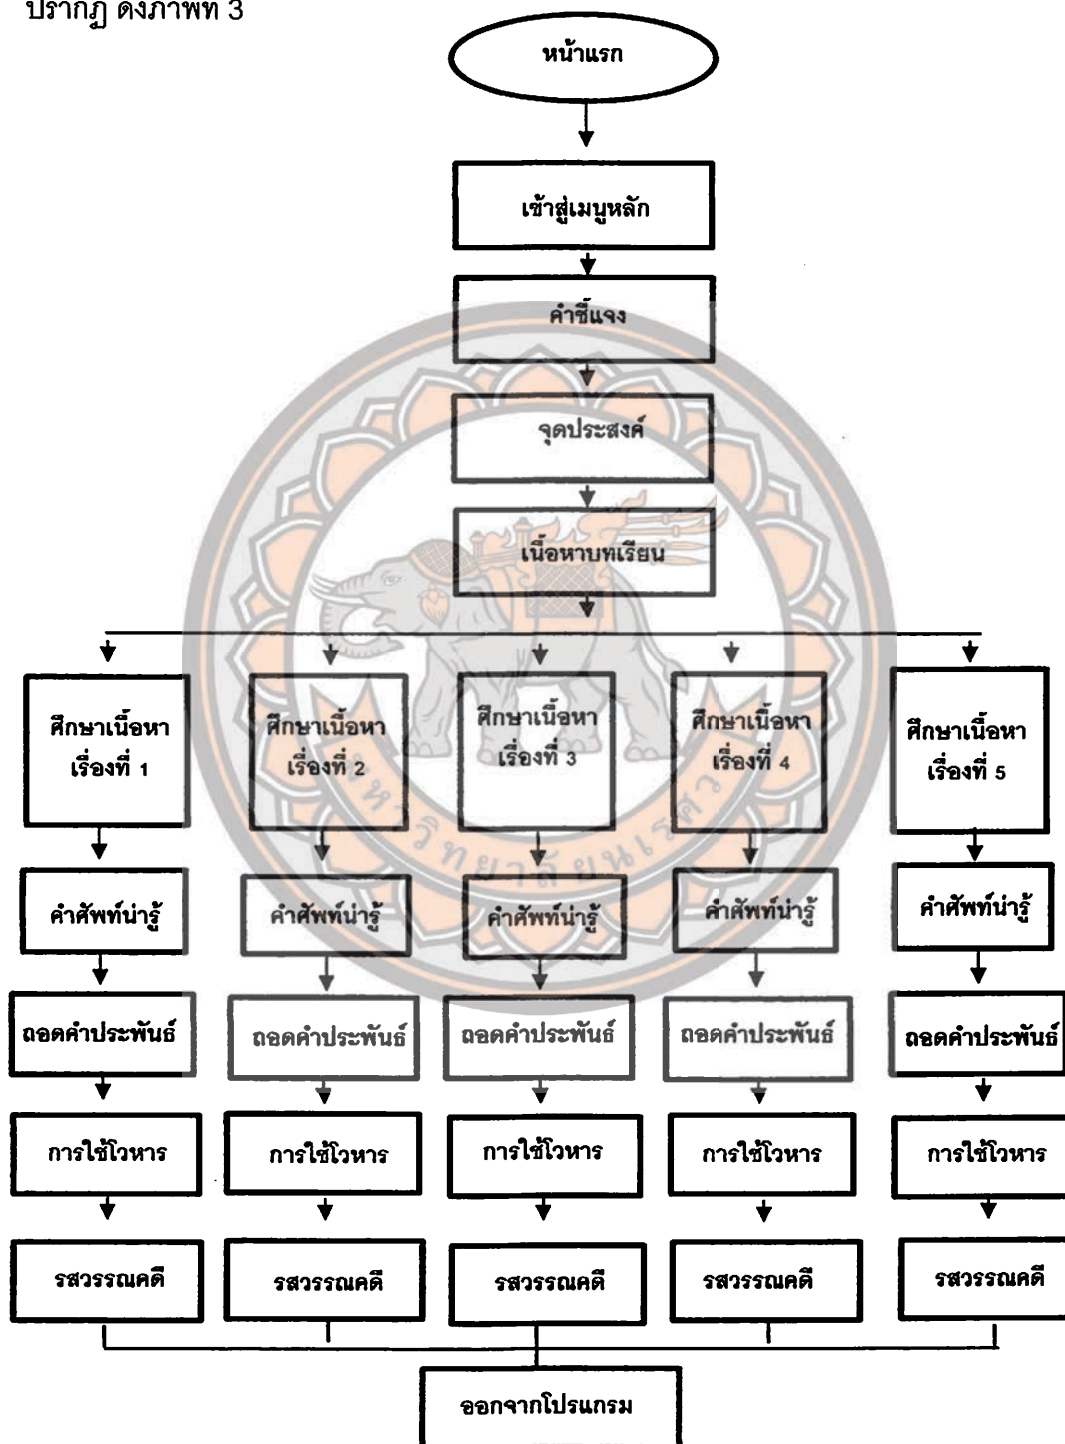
ปรากฏ ดังภาพที่ 3

หน้าแรก

เข้าสู่เมนูหลัก

คำชี้แจง

จุดประสงค์

เนื้อหาบทเรียน

ศึกษาเนื้อหา เรื่องที่ 1

ศึกษาเนื้อหา เรื่องที่ 2

ศึกษาเนื้อหา เรื่องที่ 3

ศึกษาเนื้อหา เรื่องที่ 4

ศึกษาเนื้อหา เรื่องที่ 5

คำศัพท์น่ารู้

คำศัพท์น่ารู้

คำศัพท์น่ารู้

คำศัพท์น่ารู้

คำศัพท์น่ารู้

ถอดคำประพันธ์

ถอดคำประพันธ์

ถอดคำประพันธ์

ถอดคำประพันธ์

ถอดคำประพันธ์

การใช้โวหาร

การใช้โวหาร

การใช้โวหาร

การใช้โวหาร

การใช้โวหาร

รสวรรณคดี

รสวรรณคดี

รสวรรณคดี

รสวรรณคดี

รสวรรณคดี

ออกจากโปรแกรม